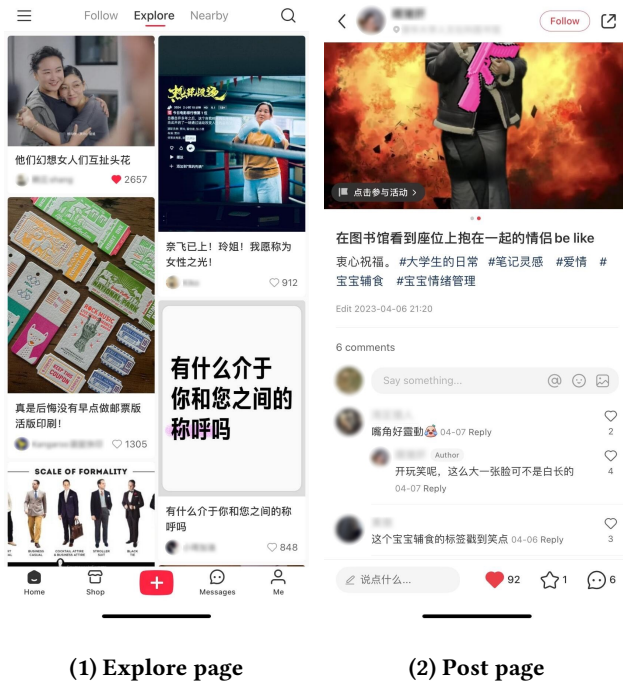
Follow Explore Nearby

他们幻想女人们互扯头花

2657

奈飞已上！玲姐！我愿称为女性之光！

912

真是后悔没有早点做邮票版活版印刷！

1305

SCALE OF FORMALITY

有什么介于你和您之间的称呼吗

有什么介于你和您之间的称呼吗

848

Home Shop Messages Me

Follow

点击参与活动 >

在图书馆看到座位上抱在一起的情侣 be like

衷心祝福。 #大学生的日常 #笔记灵感 #爱情 #宝宝辅食 #宝宝情绪管理

Edit 2023-04-06 21:20

6 comments

Say something...

嘴角好震動 04-07 Reply

2

Author

开玩笑呢，这么大一张脸可不是白长的

04-07 Reply

4

这个宝宝辅食的标签戳到笑点 04-06 Reply

3

说点什么...

92 1 6

(1) Explore page

(2) Post page